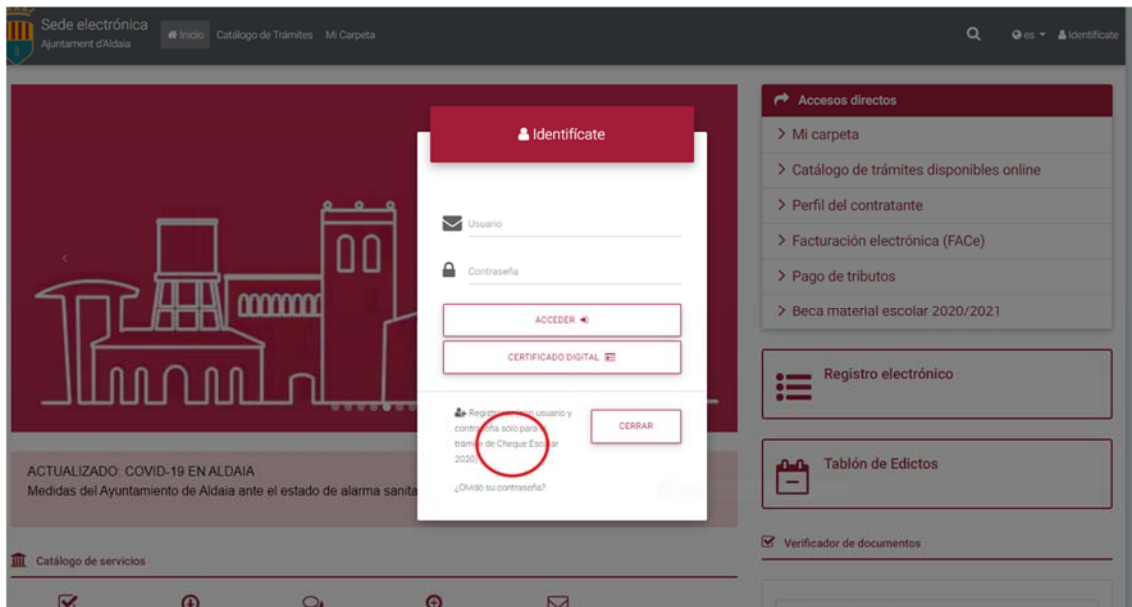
Sede electrónica
Ajuntament d'Aldaia

Inicio Catálogo de Trámites Mi Carpeta

es Identificate

Identifícate

Usuario

Contraseña

ACCEDER

CERTIFICADO DIGITAL

Registr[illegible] usuario y contr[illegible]eña sólo para trámi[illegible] de Cheque Esc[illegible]ar 2020.

CERRAR

¿Olvidó su contraseña?

ACTUALIZADO: COVID-19 EN ALDAIA
Medidas del Ayuntamiento de Aldaia ante el estado de alarma sanita

Catálogo de servicios

Accesos directos
> Mi carpeta
> Catálogo de trámites disponibles online
> Perfil del contratante
> Facturación electrónica (FACe)
> Pago de tributos
> Beca material escolar 2020/2021

Registro electrónico

Tablón de Edictos

Verificador de documentos